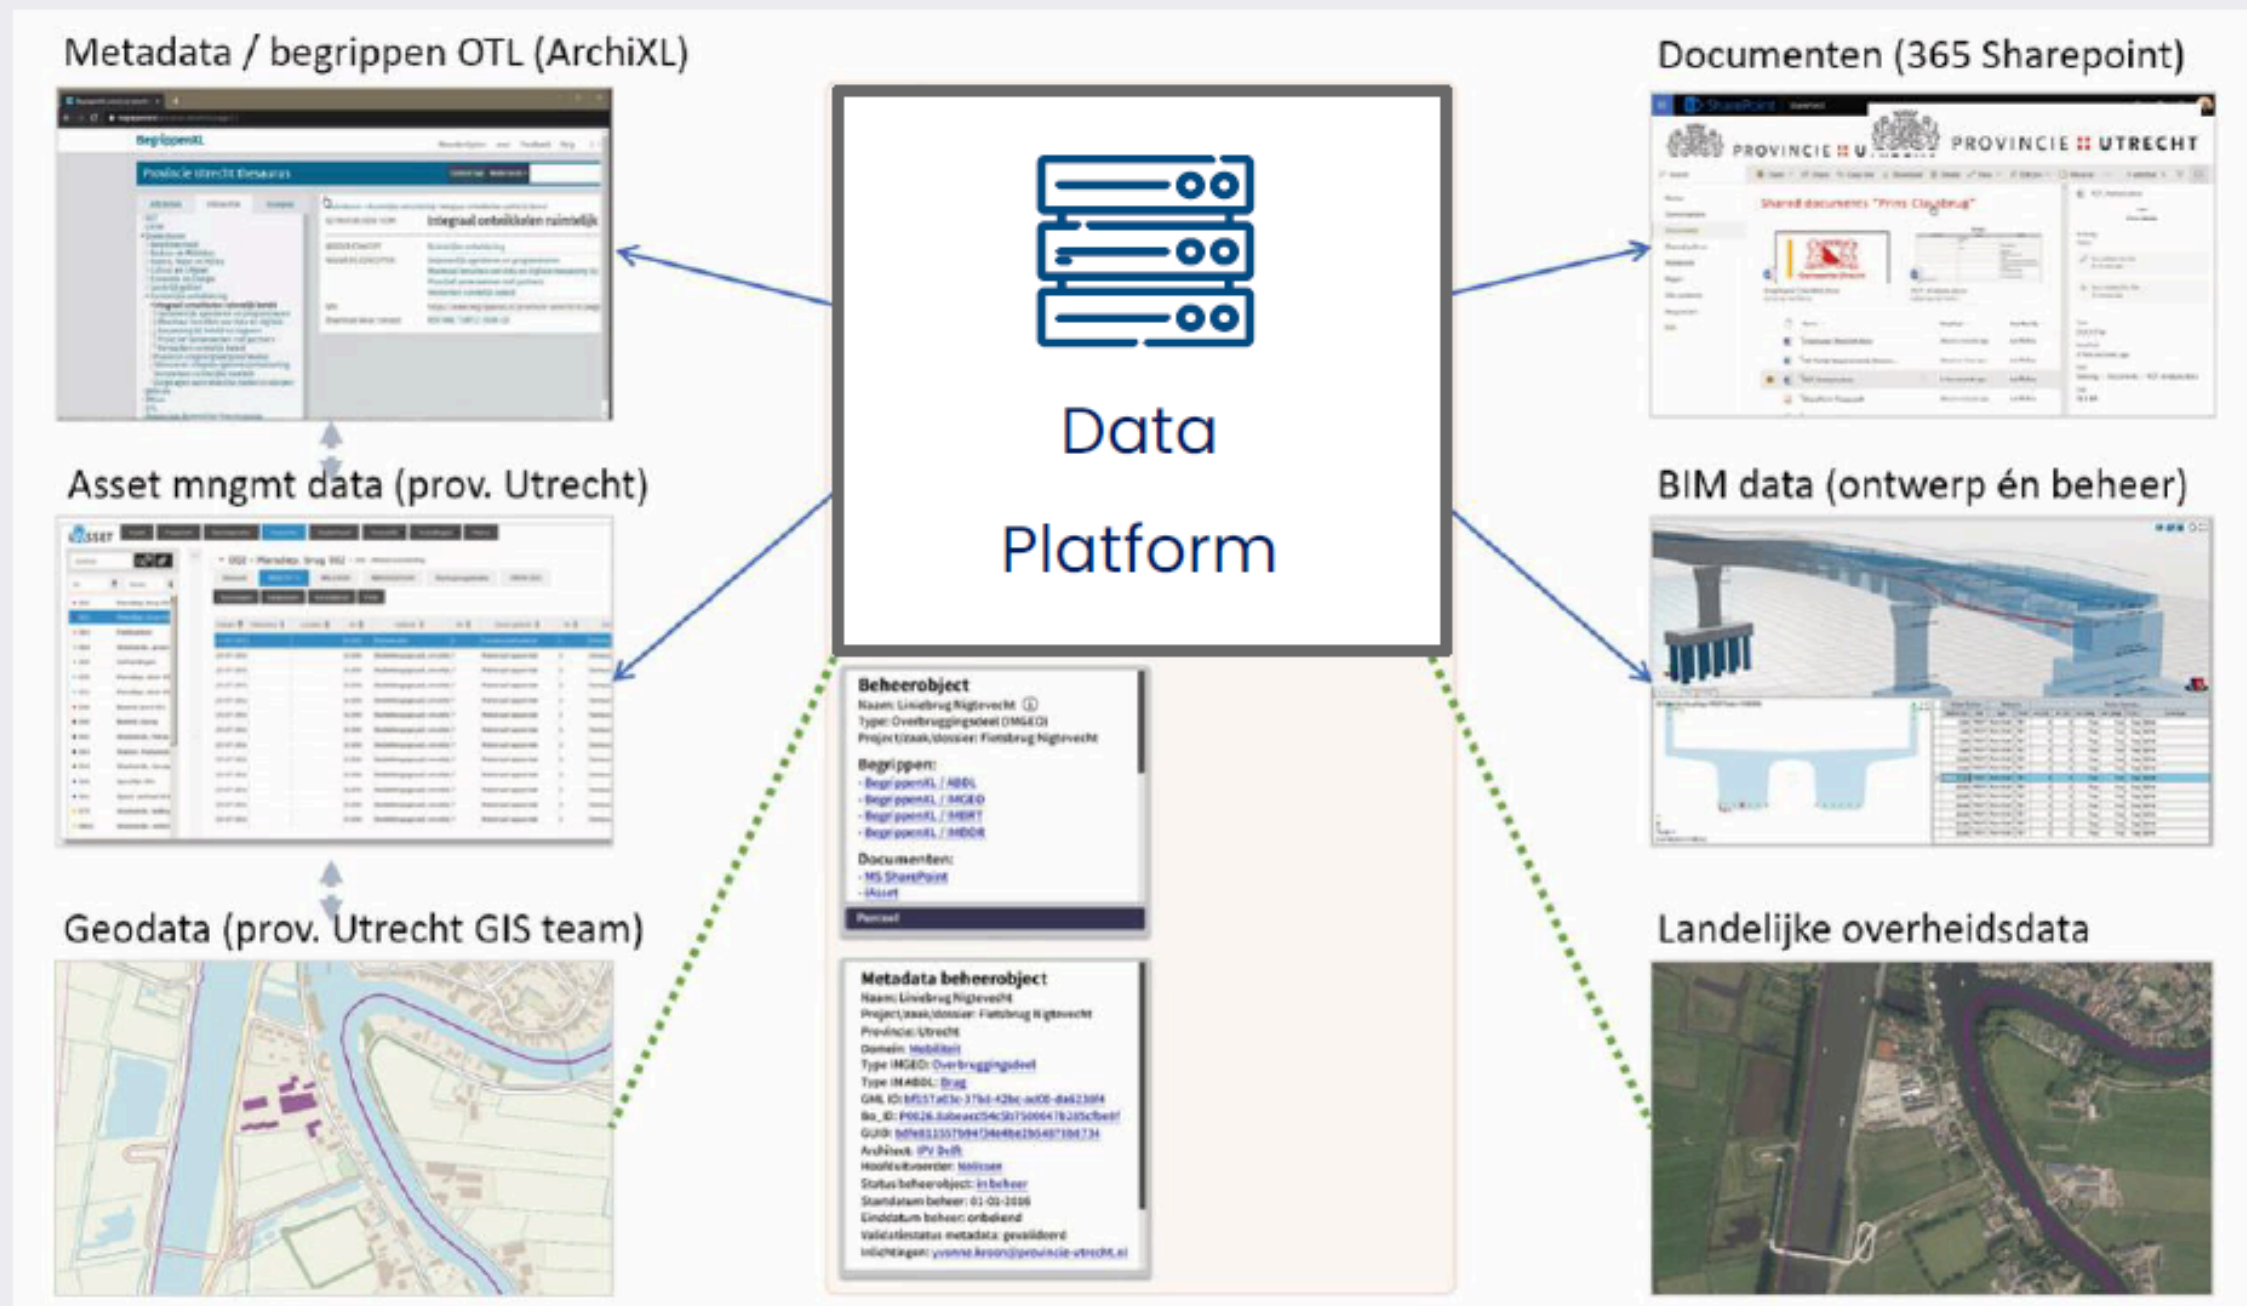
Metadata / begrippen OTL (ArchiXL)

BegrippenXL

Provincie Utrecht thesaurus

Integraal ontwikkelen ruimtelijk

Asset mngmt data (prov. Utrecht)

Geodata (prov. Utrecht GIS team)

Data Platform

Beheerobject
Naam: Liniebrug Nigtevecht
Type: Overbruggingsdeel (IMGEO)
Project/zaak/dossier: Fietsbrug Nigtevecht

Begrippen:
- BegrippenXL / ABDL
- BegrippenXL / IMGEO
- BegrippenXL / IMBRT
- BegrippenXL / IMBOR

Documenten:
- MS SharePoint
- iAsset

Metadata beheerobject
Naam: Liniebrug Nigtevecht
Project/zaak/dossier: Fietsbrug Nigtevecht
Provincie: Utrecht
Domein: Mobiliteit
Type IMGEO: Overbruggingsdeel
Type IMABDL: Brug
GML ID: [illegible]
Bo_ID: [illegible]
GUID: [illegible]
Architect: IPV Delft
Hoofduitvoerder: Nelissen
Status beheerobject: in beheer
Startdatum beheer: 01-01-2016
Einddatum beheer: onbekend
Validatiestatus metadata: gevalideerd
Inlichtingen: yvonne.kroon@provincie-utrecht.nl

Documenten (365 Sharepoint)

SharePoint

PROVINCIE UTRECHT

PROVINCIE UTRECHT

Shared documents "Prins Clausbrug"

BIM data (ontwerp én beheer)

Landelijke overheidsdata